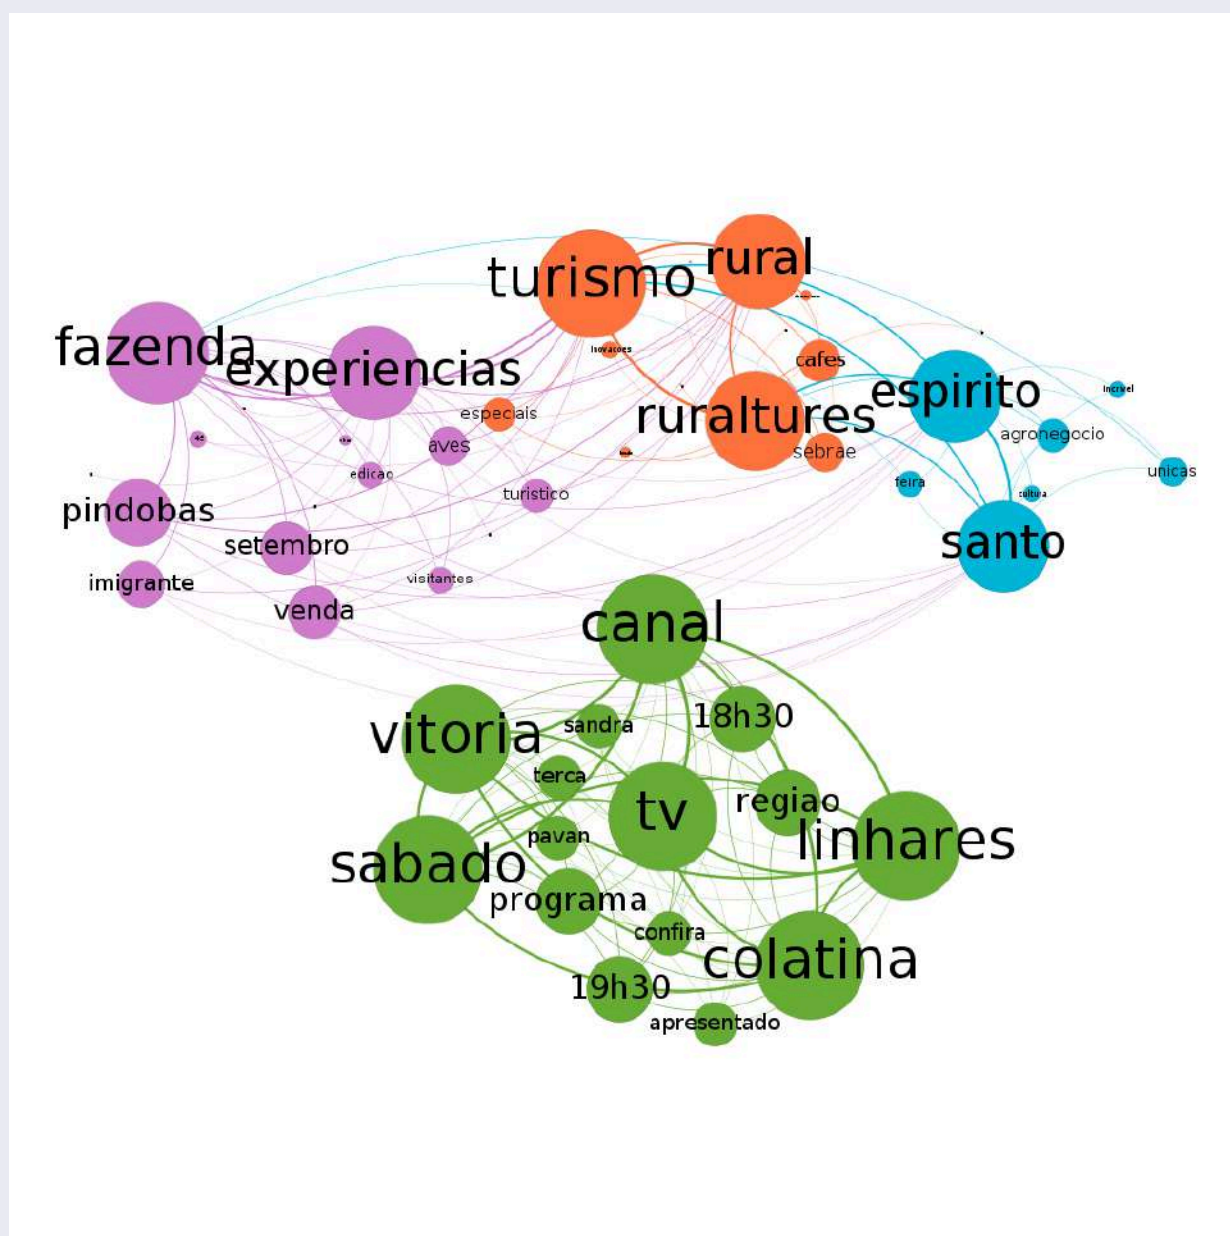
turismo
rural
fazenda
experiencias
inovacoes
cafes
espirito
especiais
ruraltures
incrivel
aves
sebrae
agronegocio
edicao
unicas
turistico
feira
cultura
pindobas
setembro
santo
imigrante
visitantes
venda
canal
18h30
vitoria
sandra
terca
tv
regiao
pavan
linhares
sabado
programa
confira
colatina
19h30
apresentado